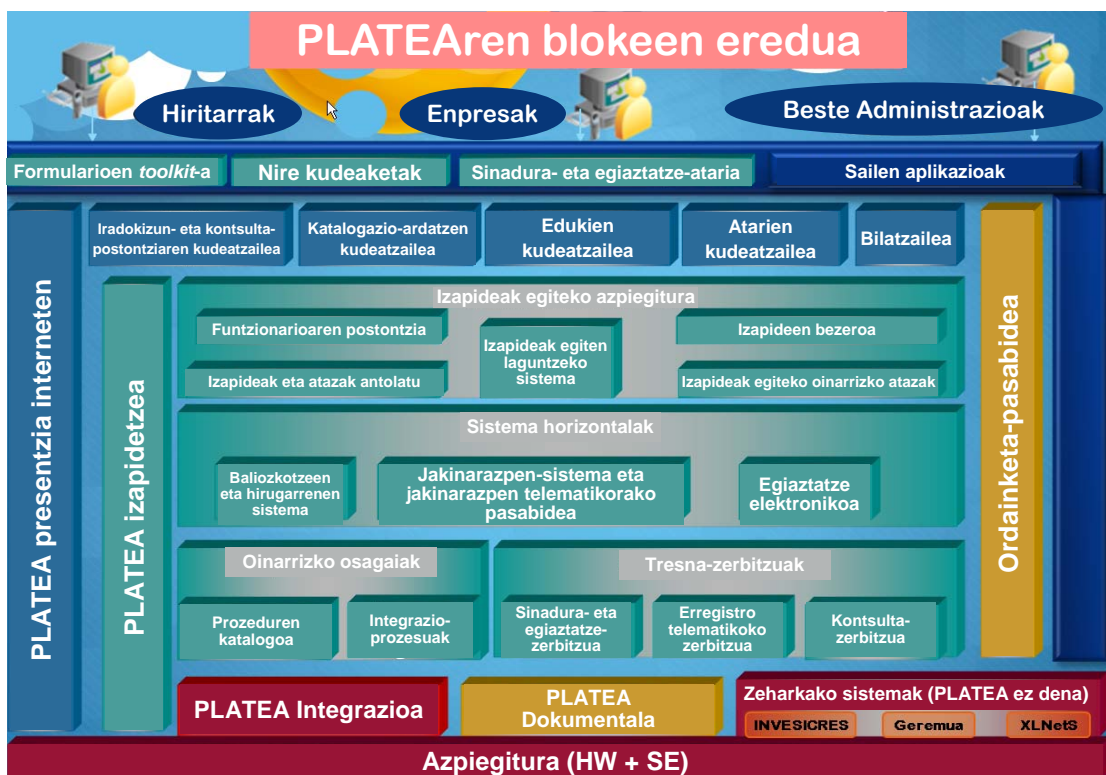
PLATEAren blokeen eredua

Hiritarrak

Enpresak

Beste Administrazioak

Formularioen *toolkit*-a

Nire kudeaketak

Sinadura- eta egiaztatze-ataria

Sailen aplikazioak

PLATEA presentzia interneten

Iradokizun- eta kontsulta-postontziaren kudeatzailea

Katalogazio-ardatzen kudeatzailea

Edukien kudeatzailea

Atarien kudeatzailea

Bilatzailea

Ordainketa-pasabidea

PLATEA izapidetzea

Izapideak egiteko azpiegitura

Funtzionarioaren postontzia

Izapideak egiten laguntzeko sistema

Izapideen bezeroa

Izapideak eta atazak antolatu

Izapideak egiteko oinarrizko atazak

Sistema horizontalak

Baliozkotzeen eta hirugarrenen sistema

Jakinarazpen-sistema eta jakinarazpen telematikorako pasabidea

Egiaztatze elektronikoa

Oinarrizko osagaiak

Prozeduren katalogoa

Integrazio-prozesuak

Tresna-zerbitzuak

Sinadura- eta egiaztatze-zerbitzua

Erregistro telematikoko zerbitzua

Kontsulta-zerbitzua

PLATEA Integrazioa

PLATEA Dokumentala

Zeharkako sistemak (PLATEA ez dena)

INVESICRES

Geremua

XLNetS

Azpiegitura (HW + SE)